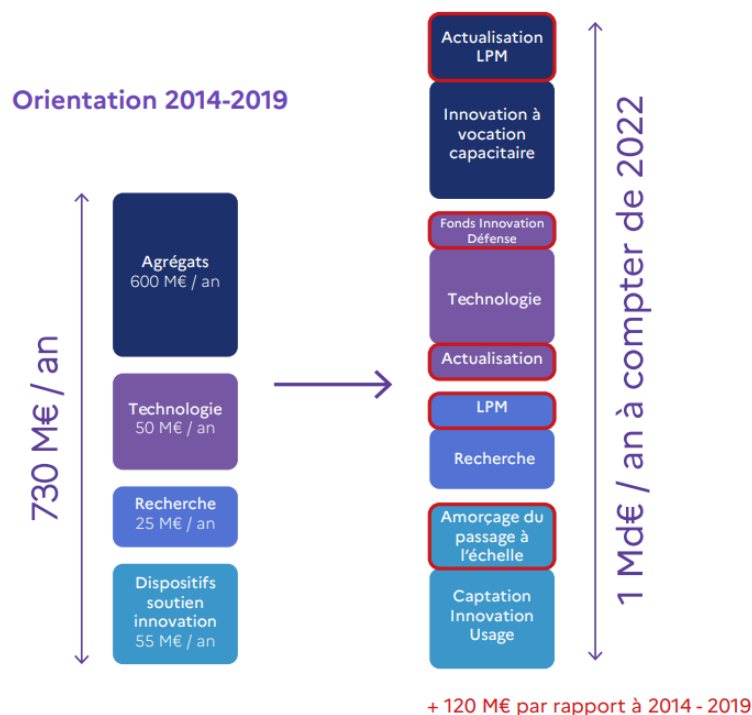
Orientation 2014-2019

730 M€ / an

Agrégats
600 M€ / an

Technologie
50 M€ / an

Recherche
25 M€ / an

Dispositifs soutien innovation
55 M€ / an

Actualisation LPM

Innovation à vocation capacitaire

Fonds Innovation Défense

Technologie

Actualisation

LPM

Recherche

Amorçage du passage à l'échelle

Captation Innovation Usage

1 Md€ / an à compter de 2022

+ 120 M€ par rapport à 2014 - 2019